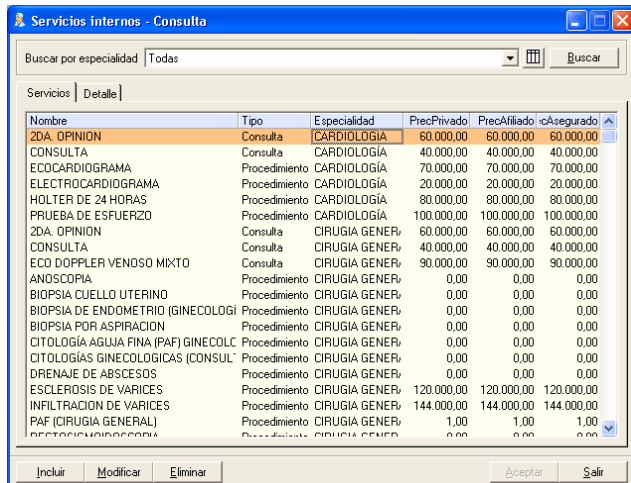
Servicios internos - Consulta

Buscar por especialidad Todas

Buscar

Servicios | Detalle

| Nombre | Tipo | Especialidad | PrecPrivado | PrecAfiliado | cAsegurado |
|---|---|---|---|---|---|
| 2DA. OPINION | Consulta | CARDIOLOGÍA | 60.000,00 | 60.000,00 | 60.000,00 |
| CONSULTA | Consulta | CARDIOLOGÍA | 40.000,00 | 40.000,00 | 40.000,00 |
| ECOCARDIOGRAMA | Procedimiento | CARDIOLOGÍA | 70.000,00 | 70.000,00 | 70.000,00 |
| ELECTROCARDIOGRAMA | Procedimiento | CARDIOLOGÍA | 20.000,00 | 20.000,00 | 20.000,00 |
| HOLTER DE 24 HORAS | Procedimiento | CARDIOLOGÍA | 80.000,00 | 80.000,00 | 80.000,00 |
| PRUEBA DE ESFUERZO | Procedimiento | CARDIOLOGÍA | 100.000,00 | 100.000,00 | 100.000,00 |
| 2DA. OPINION | Consulta | CIRUGIA GENER/ | 60.000,00 | 60.000,00 | 60.000,00 |
| CONSULTA | Consulta | CIRUGIA GENER/ | 40.000,00 | 40.000,00 | 40.000,00 |
| ECO DOPPLER VENOSO MIXTO | Consulta | CIRUGIA GENER/ | 90.000,00 | 90.000,00 | 90.000,00 |
| ANOSCOPIA | Procedimiento | CIRUGIA GENER/ | 0,00 | 0,00 | 0,00 |
| BIOPSIA CUELLO UTERINO | Procedimiento | CIRUGIA GENER/ | 0,00 | 0,00 | 0,00 |
| BIOPSIA DE ENDOMETRIO (GINECOLOGI | Procedimiento | CIRUGIA GENER/ | 0,00 | 0,00 | 0,00 |
| BIOPSIA POR ASPIRACION | Procedimiento | CIRUGIA GENER/ | 0,00 | 0,00 | 0,00 |
| CITOLOGÍA AGUJA FINA (PAF) GINECOLC | Procedimiento | CIRUGIA GENER/ | 0,00 | 0,00 | 0,00 |
| CITOLOGÍAS GINECOLOGICAS (CONSUL | Procedimiento | CIRUGIA GENER/ | 0,00 | 0,00 | 0,00 |
| DRENAJE DE ABSCESOS | Procedimiento | CIRUGIA GENER/ | 0,00 | 0,00 | 0,00 |
| ESCLEROSIS DE VARICES | Procedimiento | CIRUGIA GENER/ | 120.000,00 | 120.000,00 | 120.000,00 |
| INFILTRACION DE VARICES | Procedimiento | CIRUGIA GENER/ | 144.000,00 | 144.000,00 | 144.000,00 |
| PAF (CIRUGIA GENERAL) | Procedimiento | CIRUGIA GENER/ | 1,00 | 1,00 | 1,00 |
| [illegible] | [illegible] | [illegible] | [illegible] | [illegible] | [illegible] |

Incluir Modificar Eliminar Aceptar Salir